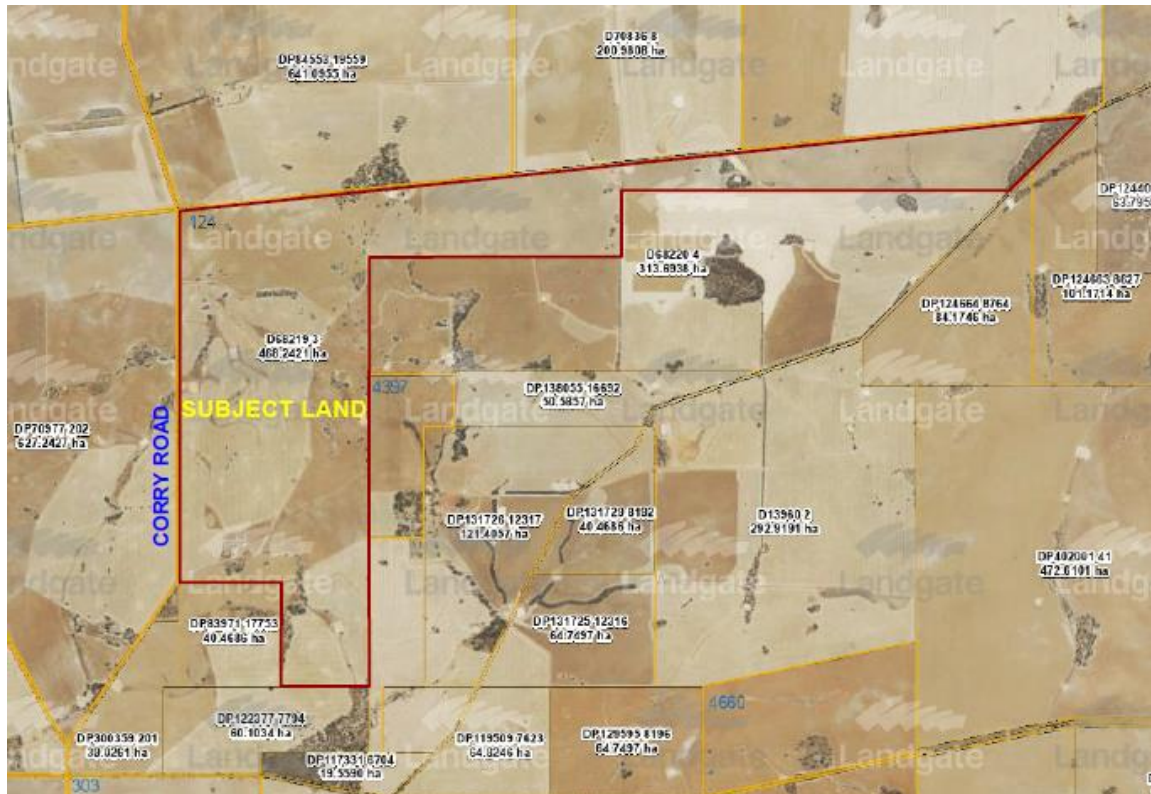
DP84558 19559
641.0955 ha

D70836 8
200.9808 ha

Landgate

Landgate

Landgate

Landgate

DP12440
63.795

124

Landgate

Landgate

Landgate

Landgate

D68220 4
313.6938 ha

DP124663 8627
101.1214 ha

DP124664 8764
84.1746 ha

D68219 3
468.2421 ha

4397

DP138055 16692
30.5857 ha

SUBJECT LAND

Landgate

Landgate

Landgate

DP70977 202
627.2427 ha

CORRY ROAD

DP131726 12317
121.4057 ha

DP131729 8192
40.4686 ha

D13960 2
292.9191 ha

DP402001 41
472.6101 ha

Landgate

Landgate

DP83971 17733
40.4686 ha

DP131725 12316
64.7497 ha

4660

DP122377 7794
80.1034 ha

DP300359 201
38.0261 ha

DP119509 7623
64.8246 ha

DP129595 8196
64.7497 ha

DP117331 8704
19.5590 ha

Landgate

Landgate

303